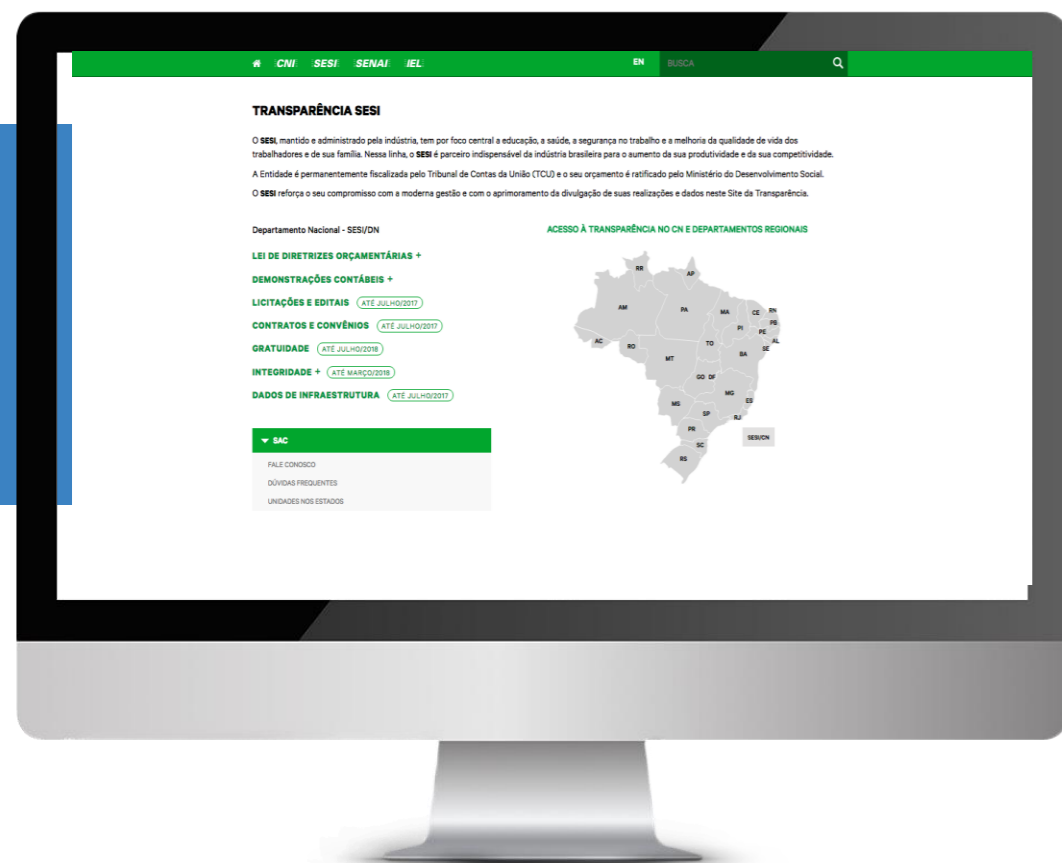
CNI SESI SENAI IEL

EN BUSCA

TRANSPARÊNCIA SESI

O SESI, mantido e administrado pela indústria, tem por foco central a educação, a saúde, a segurança no trabalho e a melhoria da qualidade de vida dos trabalhadores e de sua família. Nessa linha, o SESI é parceiro indispensável da indústria brasileira para o aumento da sua produtividade e da sua competitividade.

A Entidade é permanentemente fiscalizada pelo Tribunal de Contas da União (TCU) e o seu orçamento é ratificado pelo Ministério do Desenvolvimento Social.

O SESI reforça o seu compromisso com a moderna gestão e com o aprimoramento da divulgação de suas realizações e dados neste Site da Transparência.

Departamento Nacional - SESI/DN

LEI DE DIRETRIZES ORÇAMENTÁRIAS +

DEMONSTRAÇÕES CONTÁBEIS +

LICITAÇÕES E EDITAIS ATÉ JULHO/2017

CONTRATOS E CONVÊNIOS ATÉ JULHO/2017

GRATUIDADE ATÉ JULHO/2018

INTEGRIDADE + ATÉ MARÇO/2018

DADOS DE INFRAESTRUTURA ATÉ JULHO/2017

SAC

FALE CONOSCO

DÚVIDAS FREQUENTES

UNIDADES NOS ESTADOS

ACESSO À TRANSPARÊNCIA NO CN E DEPARTAMENTOS REGIONAIS

RR AP AM PA MA CE RN PB PI PE AL AC RO TO SE BA MT GO DF MG ES MS SP RJ PR SC RS SESI/CN